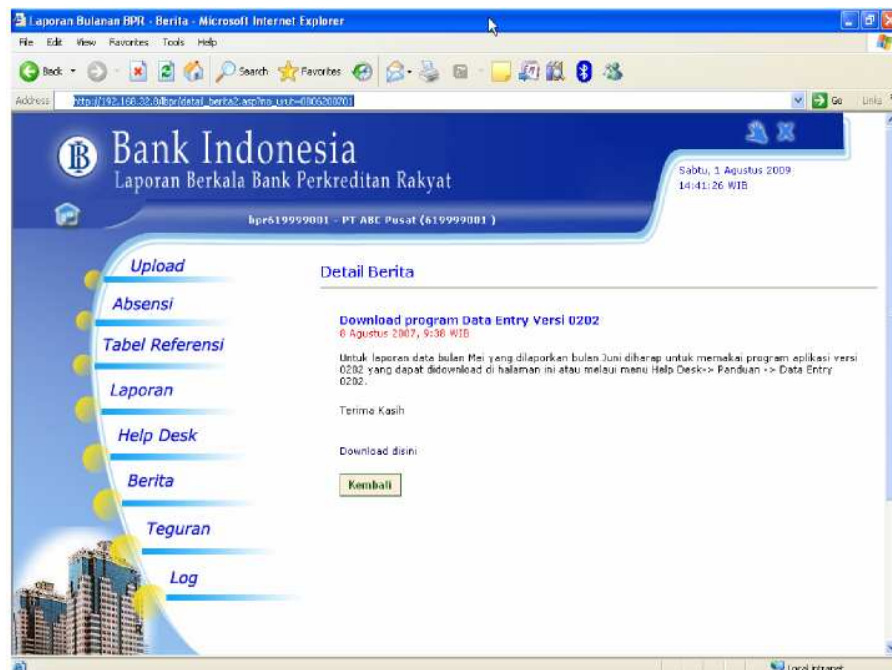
Laporan Bulanan BPR - Berita - Microsoft Internet Explorer

File Edit View Favorites Tools Help

Back Search Favorites

Address http://192.168.32.84/bpr/detail_berita2.asp?no_urut=0806200701

Go Links

Bank Indonesia
Laporan Berkala Bank Perkreditan Rakyat

Sabtu, 1 Agustus 2009
14:41:26 WIB

bpr619999001 - PT ABC Pusat (619999001 )

Upload

Absensi

Tabel Referensi

Laporan

Help Desk

Berita

Teguran

Log

Detail Berita

Download program Data Entry Versi 0202
6 Agustus 2007, 9:38 WIB

Untuk laporan data bulan Mei yang dilaporkan bulan Juni diharap untuk memakai program aplikasi versi 0202 yang dapat didownload di halaman ini atau melalui menu Help Desk-> Panduan -> Data Entry 0202.

Terima Kasih

Download disini

Kembali

Local intranet